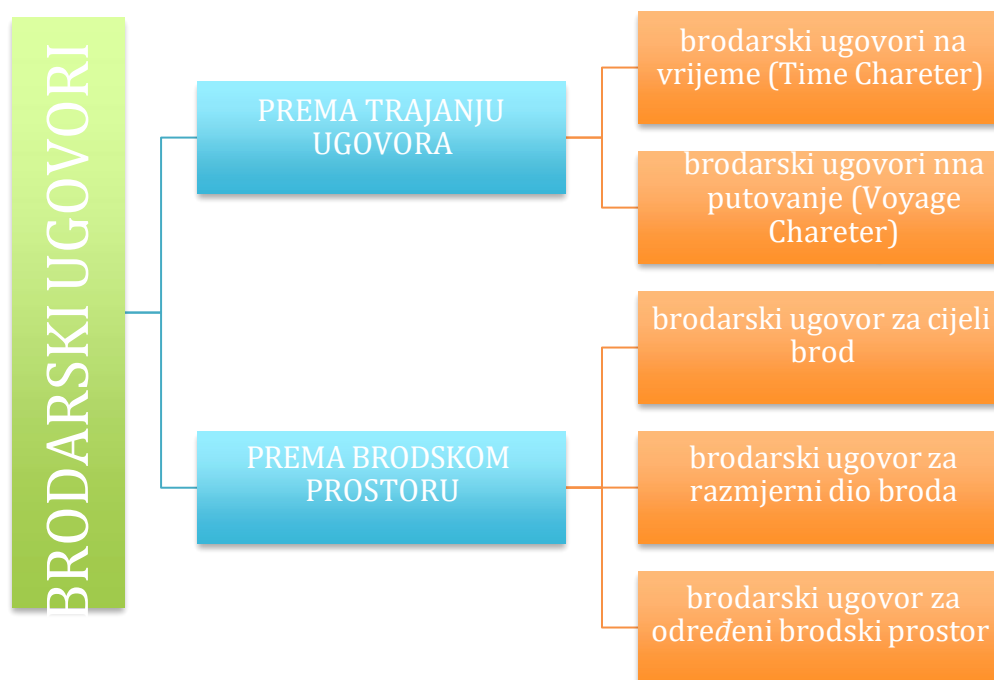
BRODARSKI UGOVORI

PREMA TRAJANJU UGOVORA

brodarski ugovori na vrijeme (Time Chareter)

brodarski ugovori nna putovanje (Voyage Chareter)

PREMA BRODSKOM PROSTORU

brodarski ugovor za cijeli brod

brodarski ugovor za razmjerni dio broda

brodarski ugovor za određeni brodski prostor